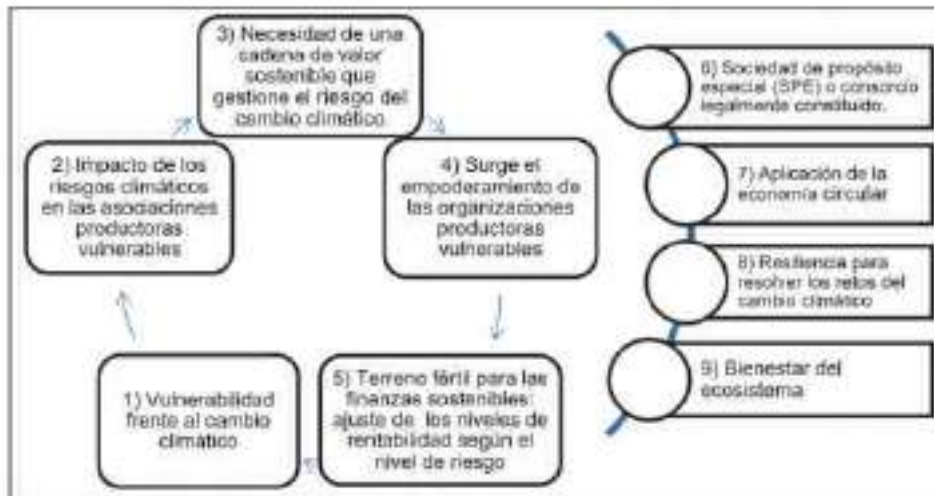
3) Necesidad de una cadena de valor sostenible que gestione el riesgo del cambio climático

2) Impacto de los riesgos climáticos en las asociaciones productoras vulnerables

4) Surge el empoderamiento de las organizaciones productoras vulnerables

1) Vulnerabilidad frente al cambio climático

5) Terreno fértil para las finanzas sostenibles: ajuste de los niveles de rentabilidad según el nivel de riesgo

6) Sociedad de propósito especial (SPE) o consorcio legalmente constituido.

7) Aplicación de la economía circular

8) Resiliencia para resolver los retos del cambio climático

9) Bienestar del ecosistema